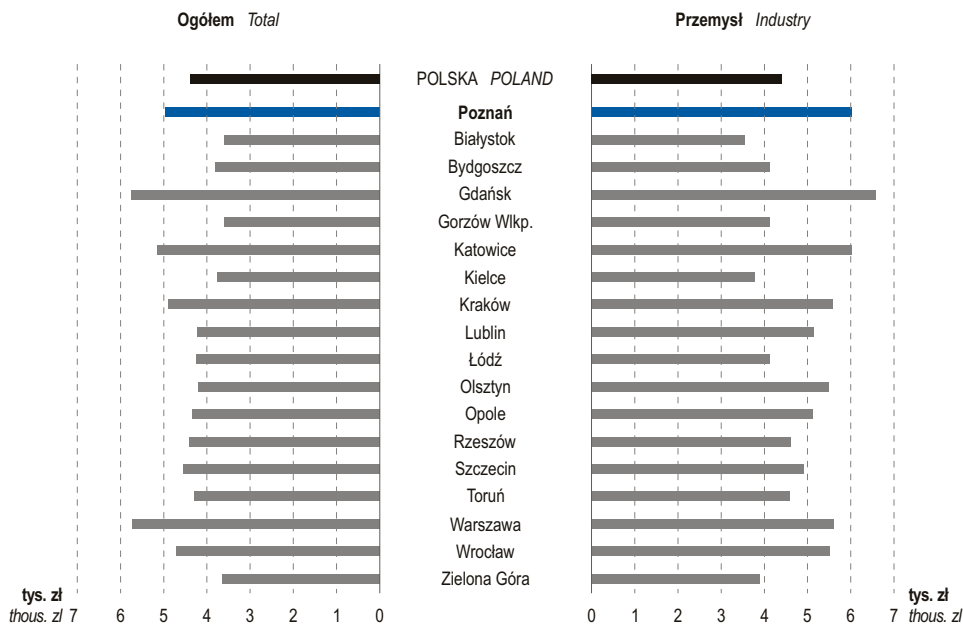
**Ogółem** *Total*

**Przemysł** *Industry*

POLSKA *POLAND*
**Poznań**
Białystok
Bydgoszcz
Gdańsk
Gorzów Wlkp.
Katowice
Kielce
Kraków
Lublin
Łódź
Olsztyn
Opole
Rzeszów
Szczecin
Toruń
Warszawa
Wrocław
Zielona Góra

**tys. zł**
*thous. zl* 7 6 5 4 3 2 1 0

0 1 2 3 4 5 6 7 **tys. zł**
*thous. zl*